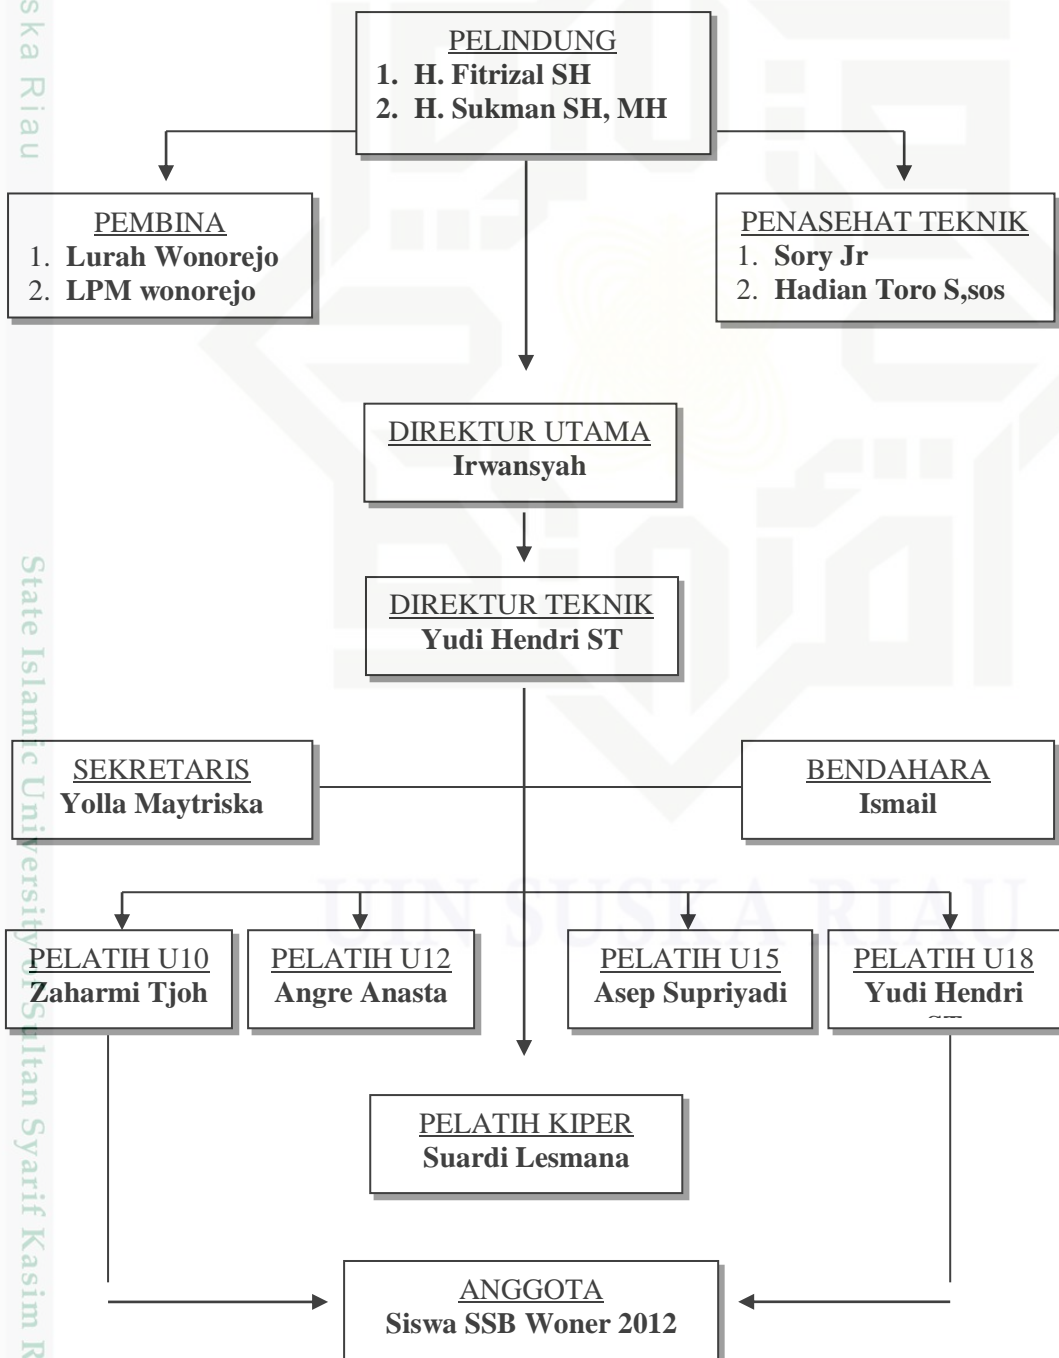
ska Riau

PELINDUNG
1. H. Fitrizal SH
2. H. Sukman SH, MH

PEMBINA
1. Lurah Wonorejo
2. LPM wonorejo

PENASEHAT TEKNIK
1. Sory Jr
2. Hadian Toro S,sos

DIREKTUR UTAMA
Irwansyah

DIREKTUR TEKNIK
Yudi Hendri ST

SEKRETARIS
Yolla Maytriska

BENDAHARA
Ismail

UIN SUSKA RIAU

PELATIH U10
Zaharmi Tjoh

PELATIH U12
Angre Anasta

PELATIH U15
Asep Supriyadi

PELATIH U18
Yudi Hendri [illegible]

PELATIH KIPER
Suardi Lesmana

ANGGOTA
Siswa SSB Woner 2012

State Islamic University of Sultan Syarif Kasim R